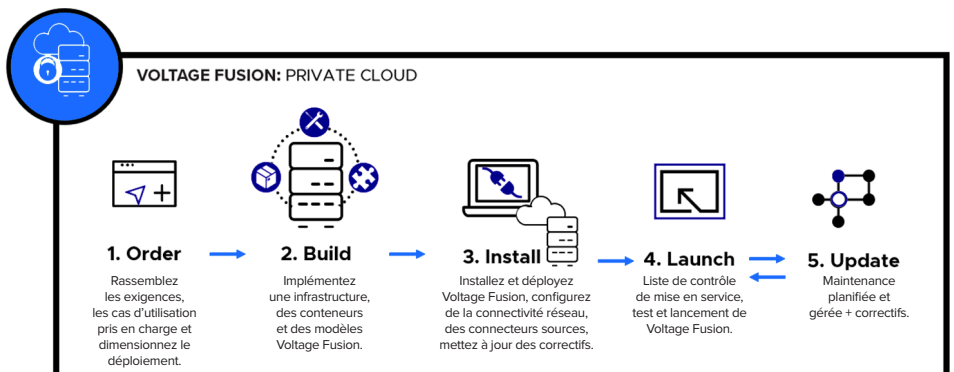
VOLTAGE FUSION: PRIVATE CLOUD

1. Order

Rassemblez les exigences, les cas d'utilisation pris en charge et dimensionnez le déploiement.

2. Build

Implémentez une infrastructure, des conteneurs et des modèles Voltage Fusion.

3. Install

Installez et déployez Voltage Fusion, configurez de la connectivité réseau, des connecteurs sources, mettez à jour des correctifs.

4. Launch

Liste de contrôle de mise en service, test et lancement de Voltage Fusion.

5. Update

Maintenance planifiée et gérée + correctifs.